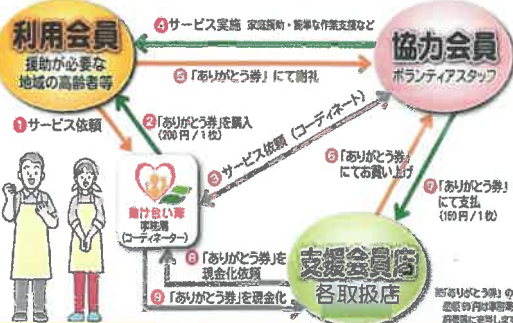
利用会員
援助が必要な地域の高齢者等

④サービス実施 家事援助・簡単な作業支援など

協力会員
ボランティアスタッフ

⑤「ありがとう券」にて謝礼

①サービス依頼

②「ありがとう券」を購入 (200円/1枚)

③サービス依頼(コーディネート)

⑥「ありがとう券」にてお買い上げ

⑦「ありがとう券」にて支払 (150円/1枚)

助け合い事 事務局 (コーディネーター)

⑧「ありがとう券」を現金化依頼

⑨「ありがとう券」を現金化

支援会員店
各取扱店

※「ありがとう券」の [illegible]